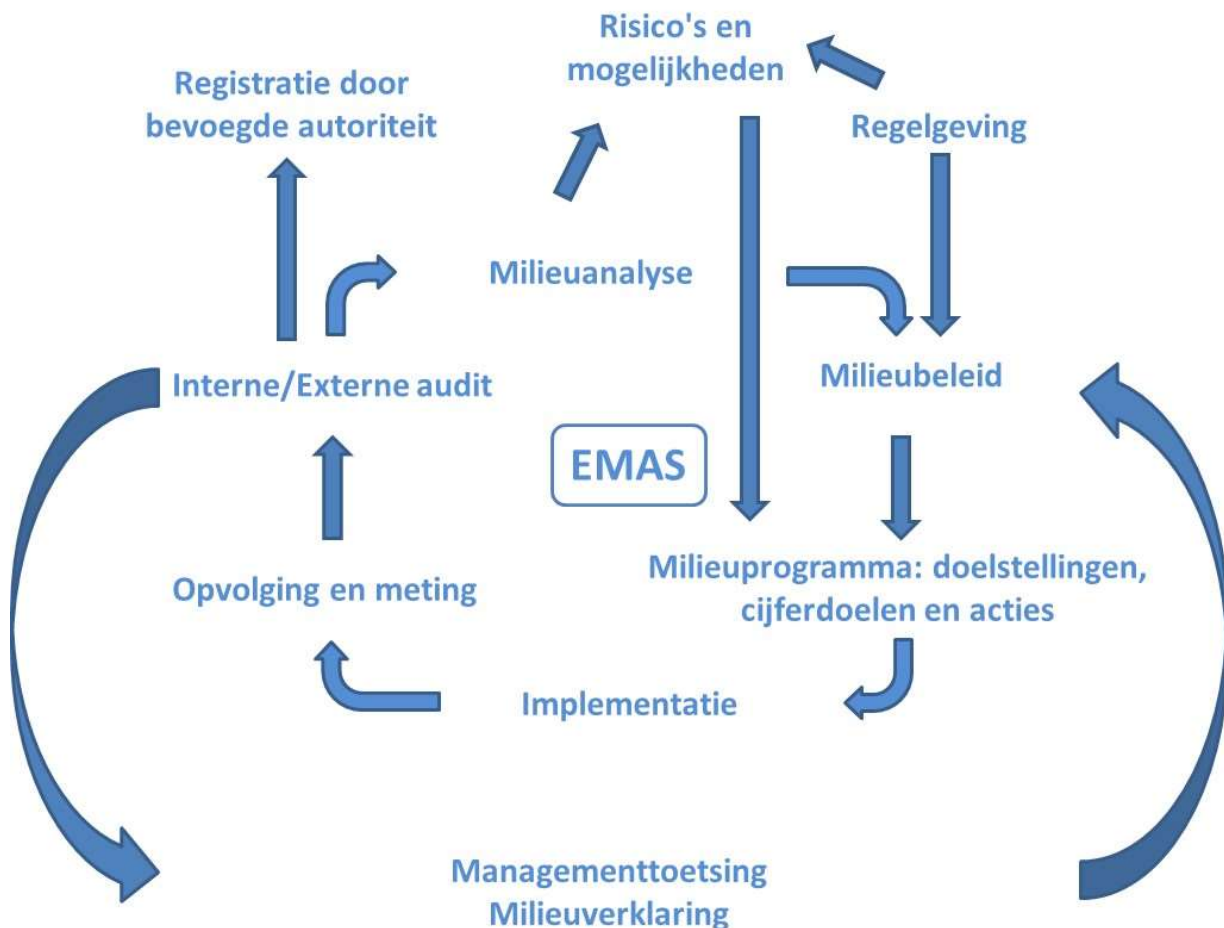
Risico's en mogelijkheden

Registratie door bevoegde autoriteit

Regelgeving

Milieuanalyse

Interne/Externe audit

Milieubeleid

EMAS

Milieuprogramma: doelstellingen, cijferdoelen en acties

Opvolging en meting

Implementatie

Managementtoetsing
Milieuverklaring